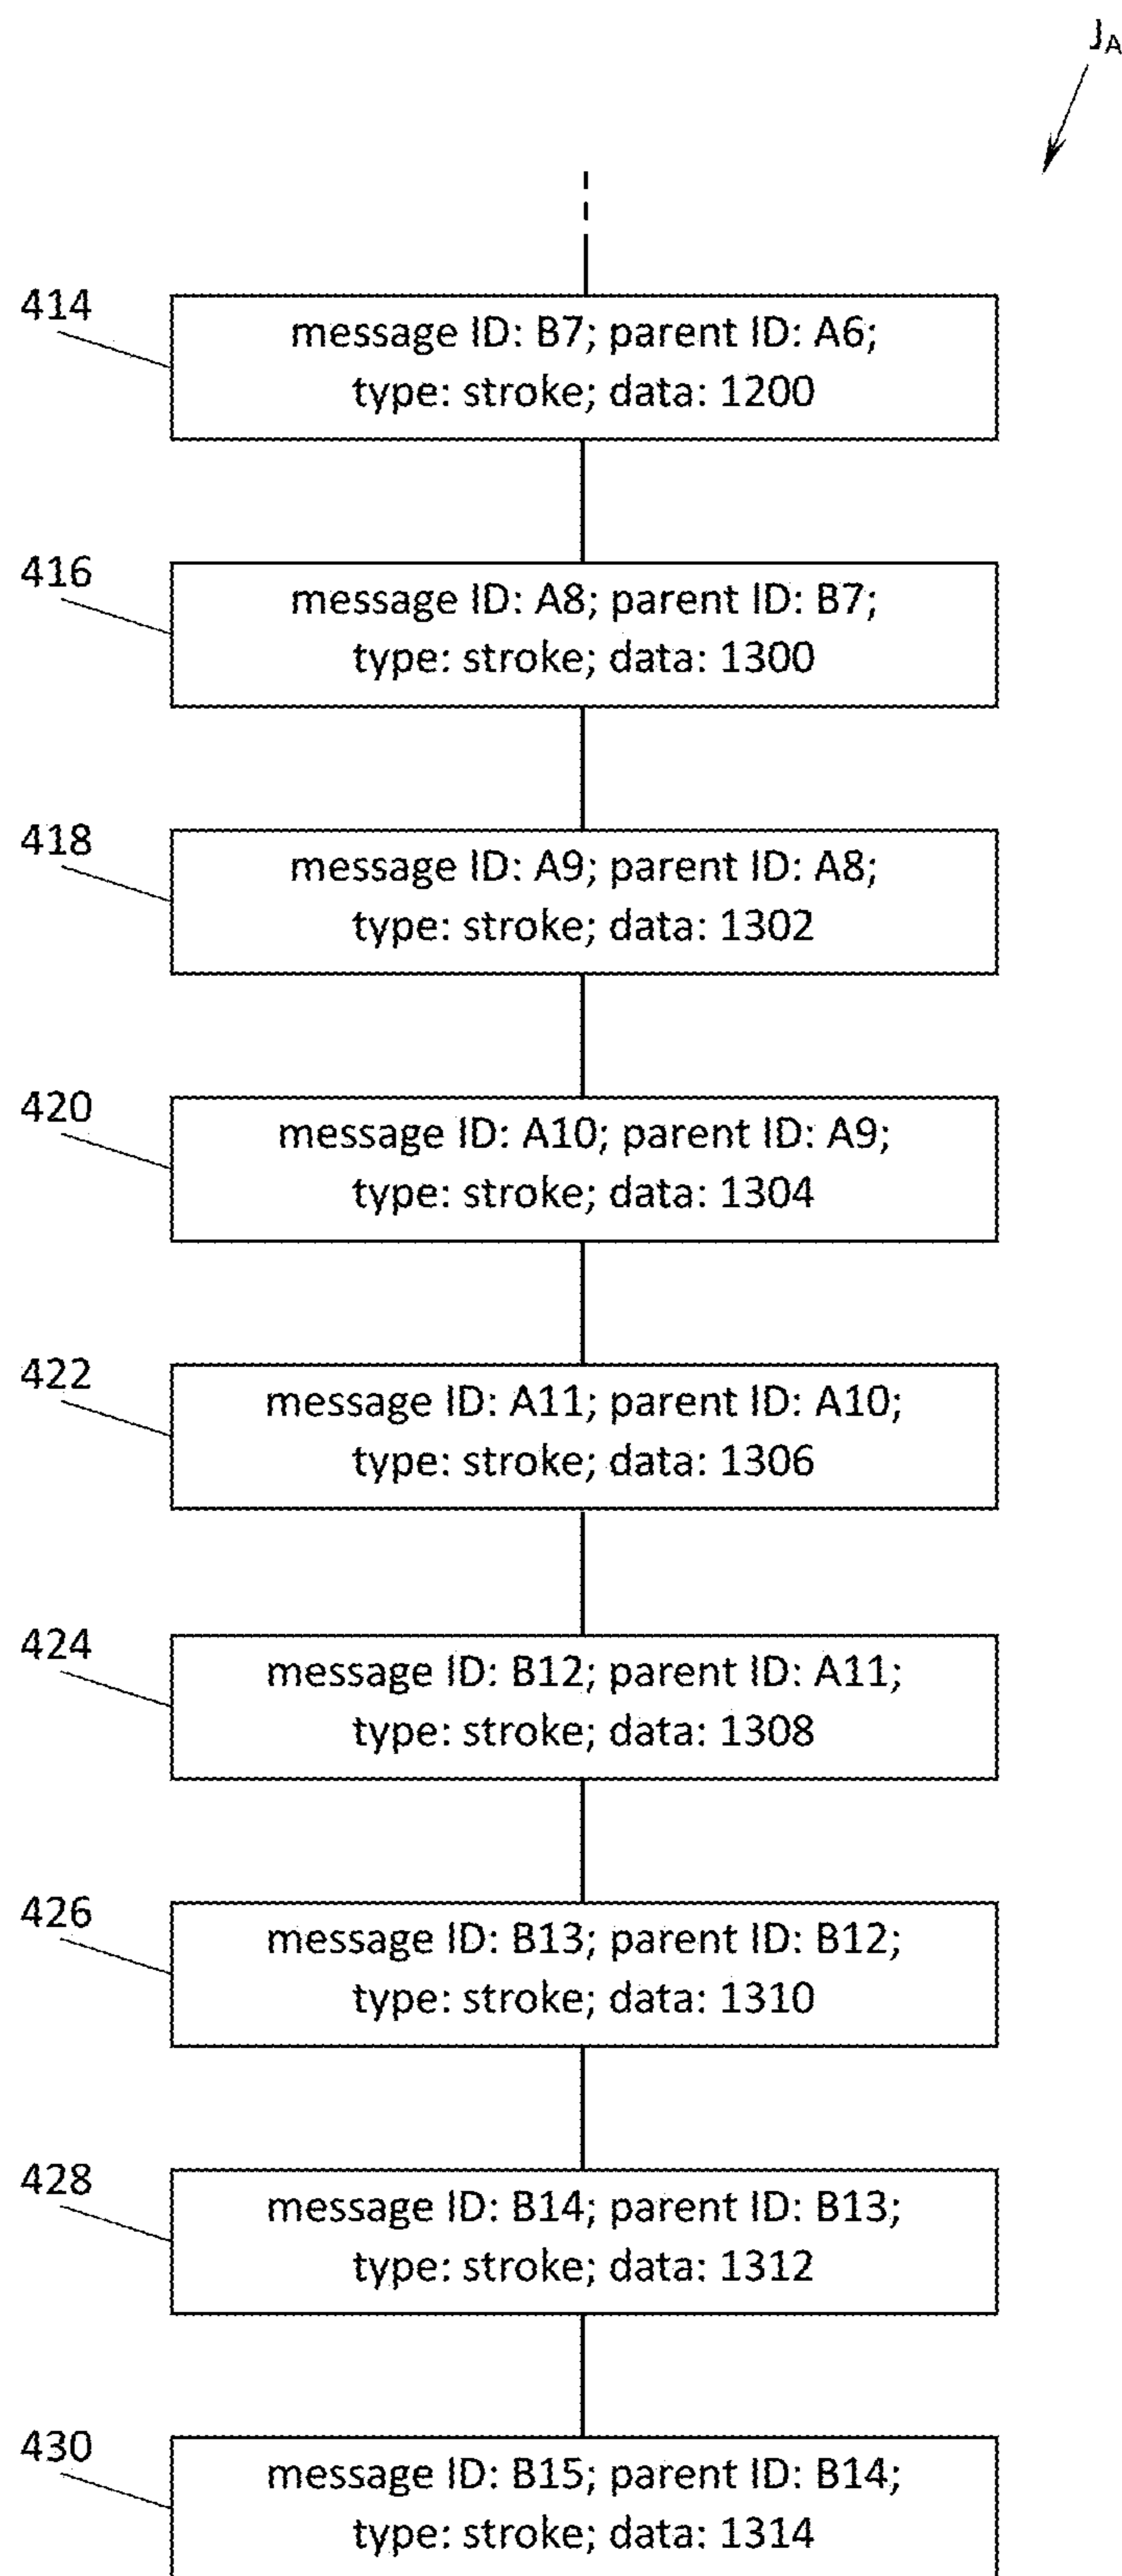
$J_A$

414
message ID: B7; parent ID: A6;
type: stroke; data: 1200

416
message ID: A8; parent ID: B7;
type: stroke; data: 1300

418
message ID: A9; parent ID: A8;
type: stroke; data: 1302

420
message ID: A10; parent ID: A9;
type: stroke; data: 1304

422
message ID: A11; parent ID: A10;
type: stroke; data: 1306

424
message ID: B12; parent ID: A11;
type: stroke; data: 1308

426
message ID: B13; parent ID: B12;
type: stroke; data: 1310

428
message ID: B14; parent ID: B13;
type: stroke; data: 1312

430
message ID: B15; parent ID: B14;
type: stroke; data: 1314